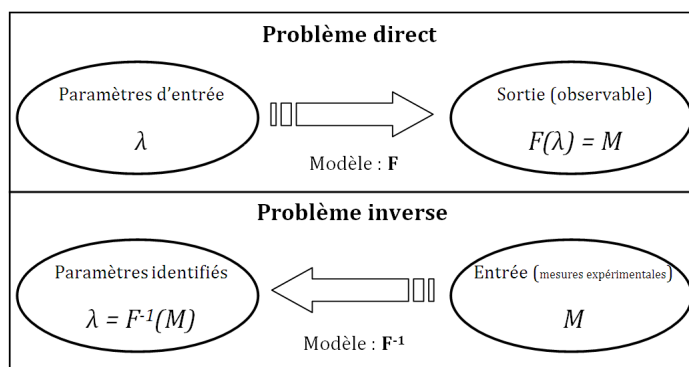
Problème direct

Paramètres d'entrée
$\lambda$

Modèle : F

Sortie (observable)
$F(\lambda) = M$

Problème inverse

Paramètres identifiés
$\lambda = F^{-1}(M)$

Modèle : $F^{-1}$

Entrée (mesures expérimentales)
$M$